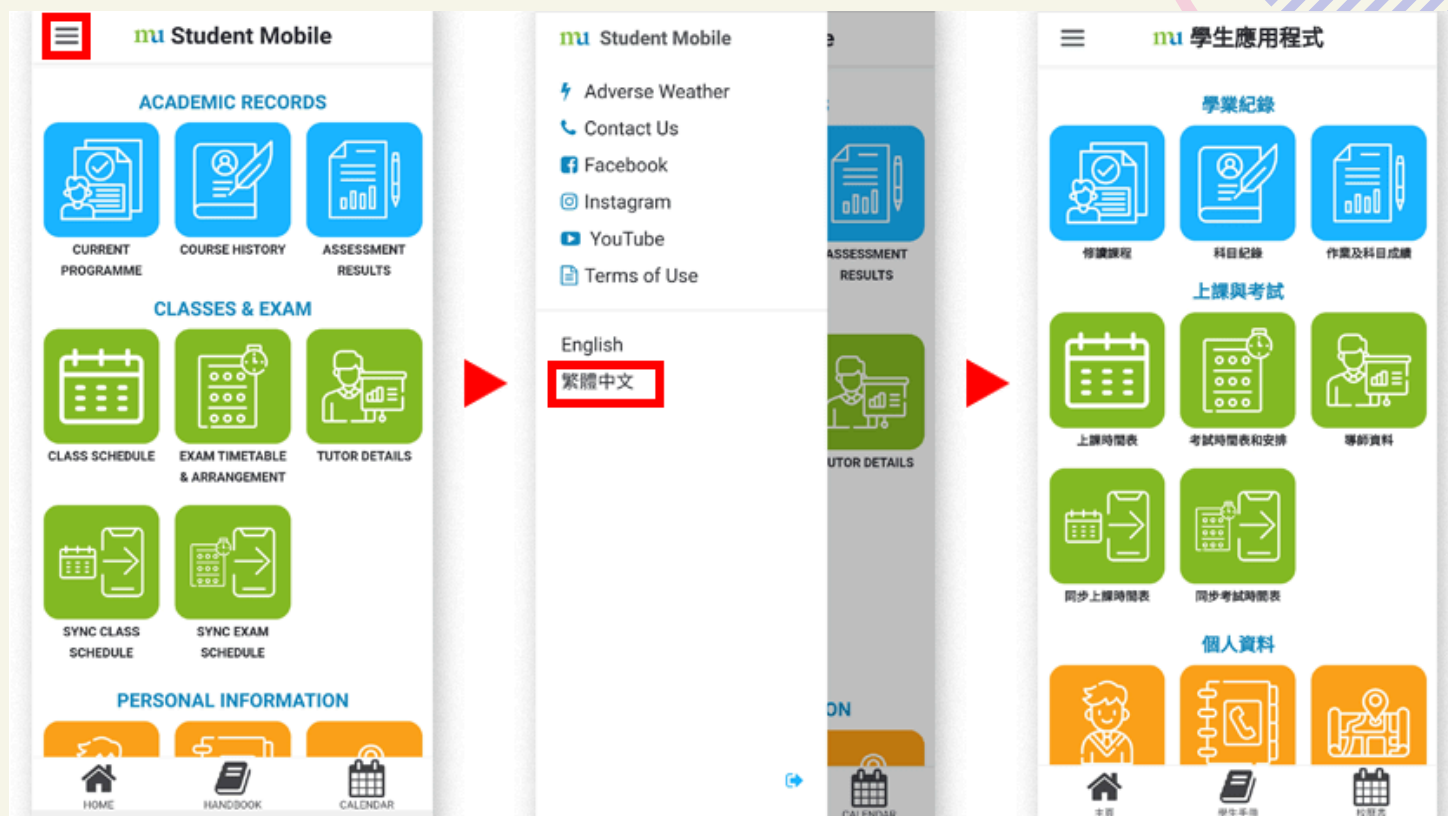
mu Student Mobile

ACADEMIC RECORDS

CURRENT PROGRAMME

COURSE HISTORY

ASSESSMENT RESULTS

CLASSES & EXAM

CLASS SCHEDULE

EXAM TIMETABLE & ARRANGEMENT

TUTOR DETAILS

SYNC CLASS SCHEDULE

SYNC EXAM SCHEDULE

PERSONAL INFORMATION

HOME

HANDBOOK

CALENDAR

mu Student Mobile

Adverse Weather

Contact Us

Facebook

Instagram

YouTube

Terms of Use

English

繁體中文

ASSESSMENT RESULTS

UTOR DETAILS

ON

CALENDAR

mu 學生應用程式

學業紀錄

修讀課程

科目紀錄

作業及科目成績

上課與考試

上課時間表

考試時間表和安排

導師資料

同步上課時間表

同步考試時間表

個人資料

主頁

學生手冊

校曆表